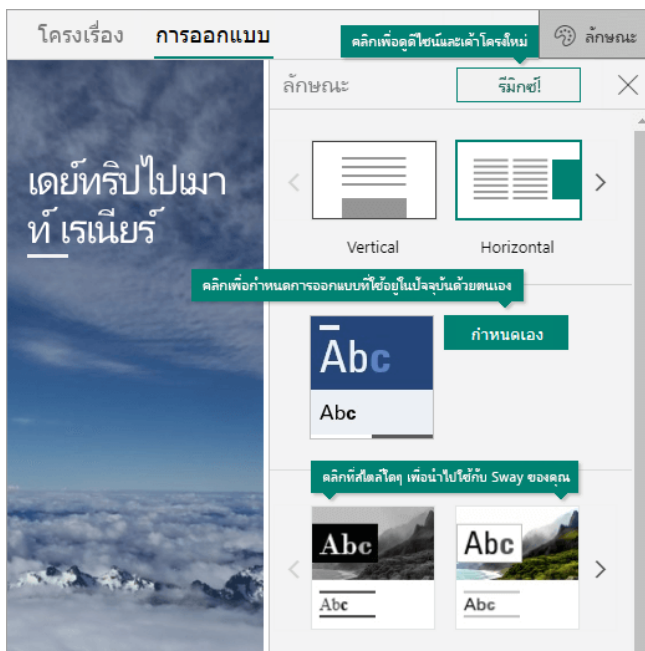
โครงเรื่อง การออกแบบ

คลิกเพื่อดูดีไซน์และเค้าโครงใหม่

ลักษณะ

เดย์ทริปไปเมาท์ เรเนียร์

ลักษณะ

รีมิกซ์!

Vertical

Horizontal

คลิกเพื่อกำหนดการออกแบบที่ใช้อยู่ในปัจจุบันด้วยตนเอง

Abc

Abc

กำหนดเอง

คลิกที่สไตล์ใดๆ เพื่อนำไปใช้กับ Sway ของคุณ

Abc

Abc

Abc

Abc